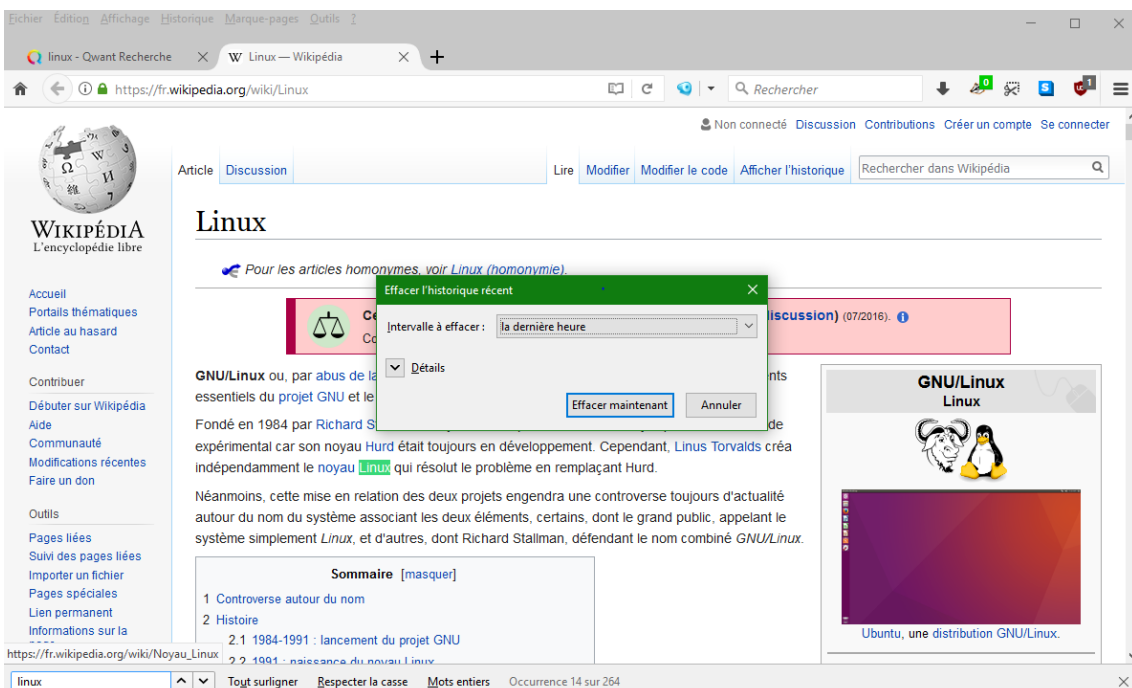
Fichier Édition Affichage Historique Marque-pages Outils ?

linux - Qwant Recherche
W Linux — Wikipédia
+

https://fr.wikipedia.org/wiki/Linux
Rechercher

0
S
1

Non connecté Discussion Contributions Créer un compte Se connecter

WIKIPÉDIA
L'encyclopédie libre

Article Discussion
Lire Modifier Modifier le code Afficher l'historique
Rechercher dans Wikipédia

Linux

Pour les articles homonymes, voir Linux (homonymie).

Ce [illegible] discussion) (07/2016).
Co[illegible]

Accueil
Portails thématiques
Article au hasard
Contact

Contribuer
Débuter sur Wikipédia
Aide
Communauté
Modifications récentes
Faire un don

Outils
Pages liées
Suivi des pages liées
Importer un fichier
Pages spéciales
Lien permanent
Informations sur la

Effacer l'historique récent
Intervalle à effacer : la dernière heure
Détails
Effacer maintenant
Annuler

GNU/Linux ou, par abus de la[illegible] nts essentiels du projet GNU et le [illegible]

Fondé en 1984 par Richard S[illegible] de expérimental car son noyau Hurd était toujours en développement. Cependant, Linus Torvalds créa indépendamment le noyau Linux qui résolut le problème en remplaçant Hurd.

Néanmoins, cette mise en relation des deux projets engendra une controverse toujours d'actualité autour du nom du système associant les deux éléments, certains, dont le grand public, appelant le système simplement Linux, et d'autres, dont Richard Stallman, défendant le nom combiné GNU/Linux.

Sommaire [masquer]
1 Controverse autour du nom
2 Histoire
2.1 1984-1991 : lancement du projet GNU
2.2 1991 : naissance du noyau Linux

GNU/Linux
Linux

Ubuntu, une distribution GNU/Linux.

https://fr.wikipedia.org/wiki/Noyau_Linux

linux
Tout surligner Respecter la casse Mots entiers Occurrence 14 sur 264